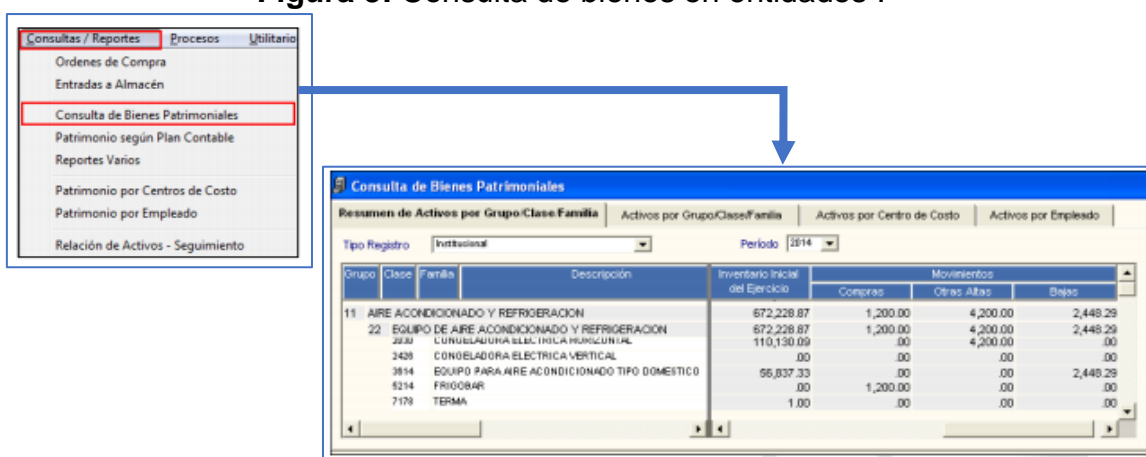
Figura 5. Consulta de bienes en entidades .

Consultas / Reportes Procesos Utilitario
Ordenes de Compra
Entradas a Almacén
Consulta de Bienes Patrimoniales
Patrimonio según Plan Contable
Reportes Varios
Patrimonio por Centros de Costo
Patrimonio por Empleado
Relación de Activos - Seguimiento

Consulta de Bienes Patrimoniales
Resumen de Activos por Grupo/Clase/Familia | Activos por Grupo/Clase/Familia | Activos por Centro de Costo | Activos por Empleado

Tipo Registro Institucional
Periodo 2014

| Grupo | Clase | Familia | Descripción | Inventario Inicial del Ejercicio | Movimientos Compras | Otras Altas | Bajas |
|---|---|---|---|---|---|---|---|
| 11 | | | AIRE ACONDICIONADO Y REFRIGERACION | 672,228.87 | 1,200.00 | 4,200.00 | 2,448.29 |
| | 22 | | EQUIPO DE AIRE ACONDICIONADO Y REFRIGERACION | 672,228.87 | 1,200.00 | 4,200.00 | 2,448.29 |
| | | 3930 | CONGELADORA ELECTRICA HORIZONTAL | 110,130.09 | .00 | 4,200.00 | .00 |
| | | 3428 | CONGELADORA ELECTRICA VERTICAL | .00 | .00 | .00 | .00 |
| | | 3814 | EQUIPO PARA AIRE ACONDICIONADO TIPO DOMESTICO | 56,837.33 | .00 | .00 | 2,448.29 |
| | | 5214 | FRIGOBAR | .00 | 1,200.00 | .00 | .00 |
| | | 7178 | TERMA | 1.00 | .00 | .00 | .00 |